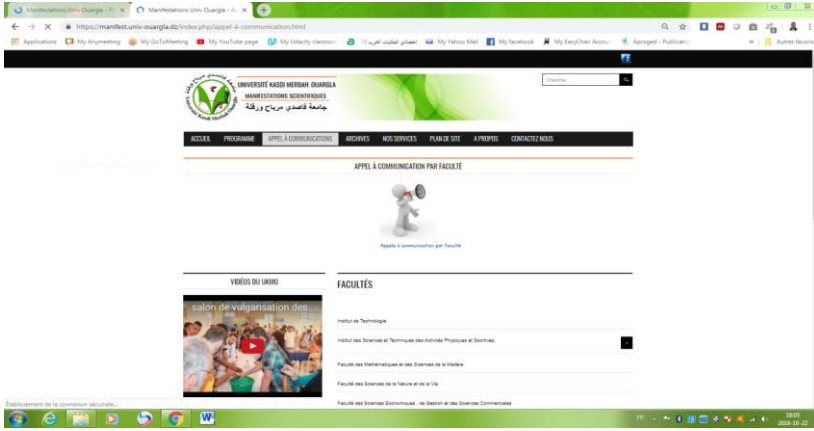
Manifestations Univ Ouargla - Fa ×
Manifestations Univ Ouargla - Ap ×

https://manifest.univ-ouargla.dz/index.php/appel-à-communication.html

Applications
My Anymeeting
My GoToMeeting
My YouTube page
My Udacity classro
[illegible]
My Yahoo Mail
My facebook
My EasyChair Accou
Aproged - Publicatio
Autres favoris

UNIVERSITÉ KASDI MERBAH OUARGLA
MANIFESTATIONS SCIENTIFIQUES
جامعة قاصدي مرباح ورقلة

Chercher

ACCUEIL
PROGRAMME
APPEL À COMMUNICATIONS
ARCHIVES
NOS SERVICES
PLAN DE SITE
A PROPOS
CONTACTEZ NOUS

APPEL À COMMUNICATION PAR FACULTÉ

Appels à communication par faculté

VIDÉOS DU UKMO

salon de vulgarisation des...

FACULTÉS

Institut de Technologie

Institut des Sciences et Techniques des Activités Physiques et Sportives

Faculté des Mathématiques et des Sciences de la Matière

Faculté des Sciences de la Nature et de la Vie

Faculté des Sciences Economiques , de Gestion et des Sciences Commerciales

Établissement de la connexion sécurisée...

FR
18:01
2018-10-22